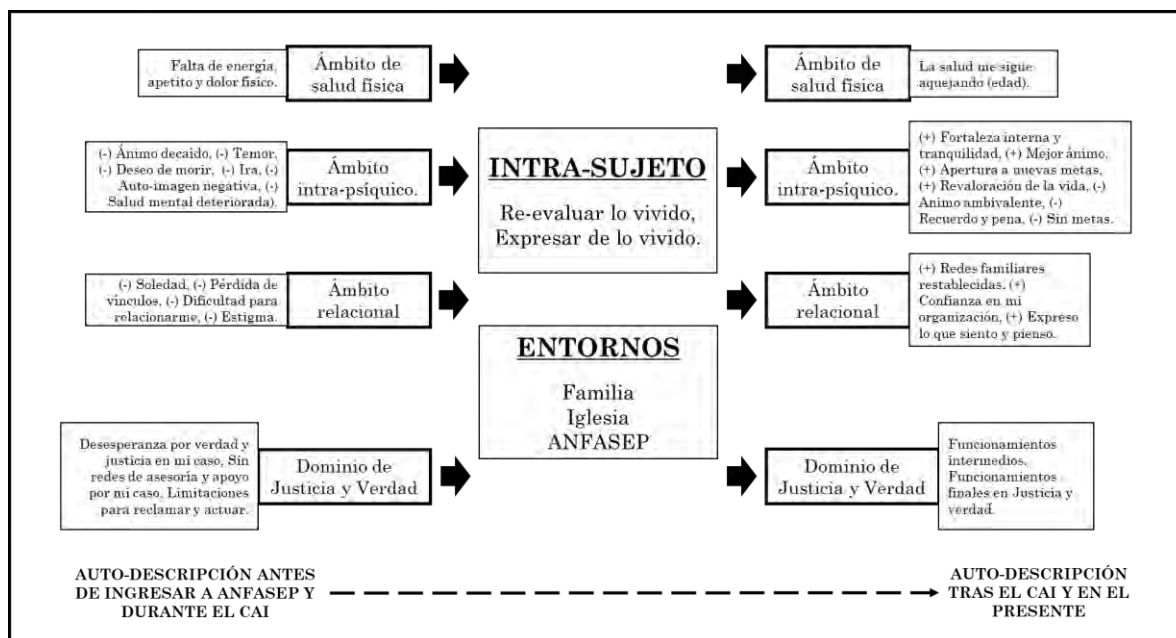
Falta de energía, apetito y dolor físico.

Ámbito de salud física

(-) Ánimo decaído, (-) Temor, (-) Deseo de morir, (-) Ira, (-) Auto-imagen negativa, (-) Salud mental deteriorada).

Ámbito intra-psíquico.

(-) Soledad, (-) Pérdida de vínculos, (-) Dificultad para relacionarme, (-) Estigma.

Ámbito relacional

Desesperanza por verdad y justicia en mi caso, Sin redes de asesoría y apoyo por mi caso, Limitaciones para reclamar y actuar.

Dominio de Justicia y Verdad

INTRA-SUJETO

Re-evaluar lo vivido, Expresar de lo vivido.

ENTORNOS

Familia
Iglesia
ANFASEP

Ámbito de salud física

La salud me sigue aquejando (edad).

Ámbito intra-psíquico.

(+) Fortaleza interna y tranquilidad, (+) Mejor ánimo, (+) Apertura a nuevas metas, (+) Revaloración de la vida, (-) Animo ambivalente, (-) Recuerdo y pena, (-) Sin metas.

Ámbito relacional

(+) Redes familiares restablecidas, (+) Confianza en mi organización, (+) Expreso lo que siento y pienso.

Dominio de Justicia y Verdad

Funcionamientos intermedios. Funcionamientos finales en Justicia y verdad.

AUTO-DESCRIPCIÓN ANTES DE INGRESAR A ANFASEP Y DURANTE EL CAI

AUTO-DESCRIPCIÓN TRAS EL CAI Y EN EL PRESENTE